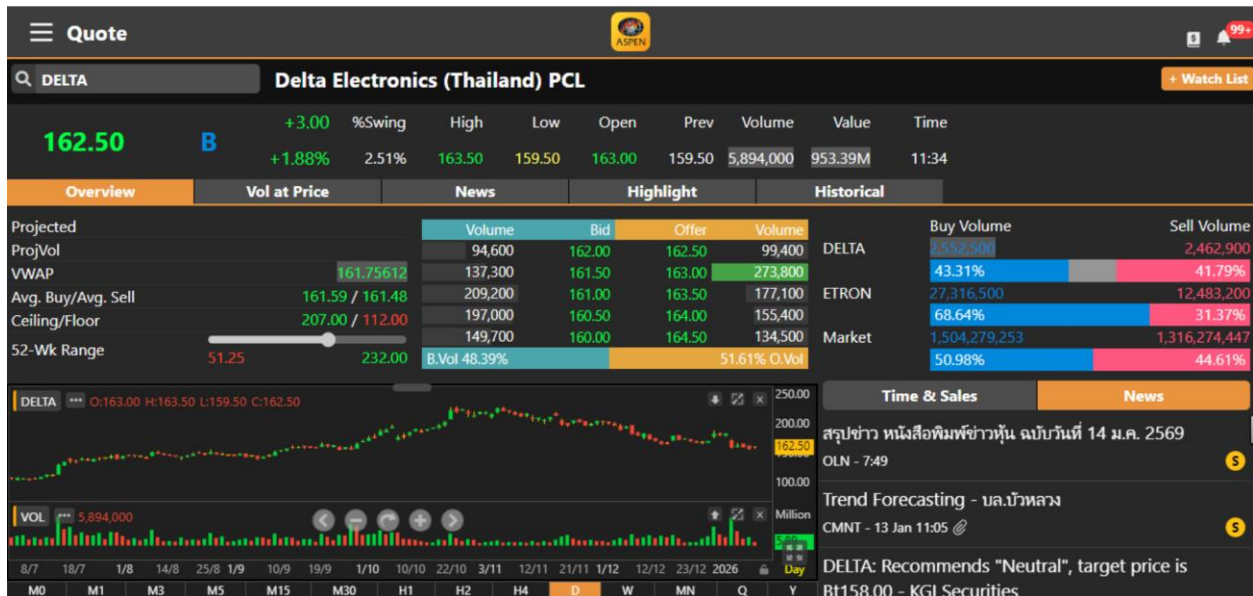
Quote

ASPEN

99+

DELTA

Delta Electronics (Thailand) PCL

+ Watch List

162.50 B +3.00 +1.88% %Swing 2.51%

| High | Low | Open | Prev | Volume | Value | Time |
|---|---|---|---|---|---|---|
| 163.50 | 159.50 | 163.00 | 159.50 | 5,894,000 | 953.39M | 11:34 |

Overview | Vol at Price | News | Highlight | Historical

Projected
ProjVol
VWAP 161.75612
Avg. Buy/Avg. Sell 161.59 / 161.48
Ceiling/Floor 207.00 / 112.00
52-Wk Range 51.25 232.00

| Volume | Bid | Offer | Volume |
|---|---|---|---|
| 94,600 | 162.00 | 162.50 | 99,400 |
| 137,300 | 161.50 | 163.00 | 273,800 |
| 209,200 | 161.00 | 163.50 | 177,100 |
| 197,000 | 160.50 | 164.00 | 155,400 |
| 149,700 | 160.00 | 164.50 | 134,500 |

B.Vol 48.39% 51.61% O.Vol

| | Buy Volume | | Sell Volume |
|---|---|---|---|
| DELTA | 2,552,500 | | 2,462,900 |
| | 43.31% | | 41.79% |
| ETRON | 27,316,500 | | 12,483,200 |
| | 68.64% | | 31.37% |
| Market | 1,504,279,253 | | 1,316,274,447 |
| | 50.98% | | 44.61% |

DELTA O:163.00 H:163.50 L:159.50 C:162.50
250.00 200.00 162.50 100.00
VOL 5,894,000
Million
8/7 18/7 1/8 14/8 25/8 1/9 10/9 19/9 1/10 10/10 22/10 3/11 12/11 21/11 1/12 12/12 23/12 2026 Day
M0 M1 M3 M5 M15 M30 H1 H2 H4 D W MN Q Y

Time & Sales | News

สรุปข่าว หนังสือพิมพ์ข่าวหุ้น ฉบับวันที่ 14 ม.ค. 2569
OLN - 7:49

Trend Forecasting - บล.บัวหลวง
CMNT - 13 Jan 11:05

DELTA: Recommends "Neutral", target price is Bt158.00 - KGI Securities